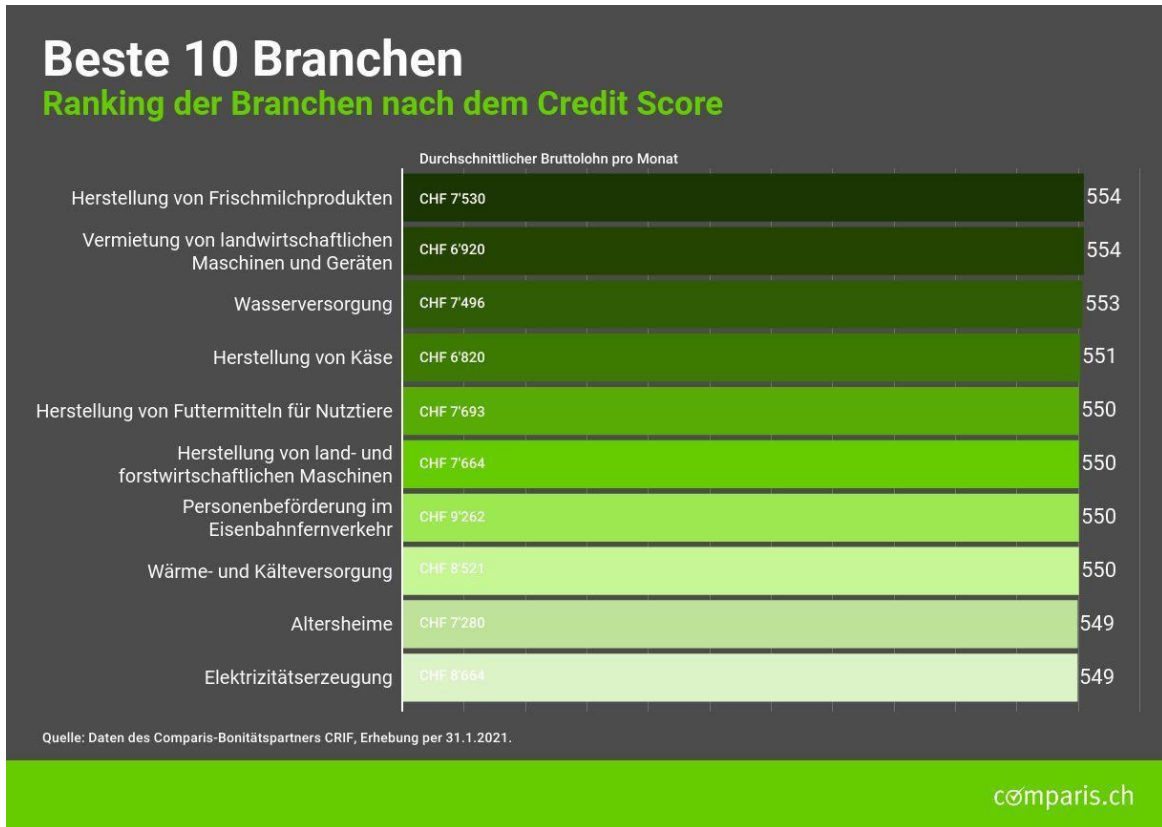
Beste 10 Branchen
Ranking der Branchen nach dem Credit Score

Durchschnittlicher Bruttolohn pro Monat

Herstellung von Frischmilchprodukten CHF 7'530 554
Vermietung von landwirtschaftlichen Maschinen und Geräten CHF 6'920 554
Wasserversorgung CHF 7'496 553
Herstellung von Käse CHF 6'820 551
Herstellung von Futtermitteln für Nutztiere CHF 7'693 550
Herstellung von land- und forstwirtschaftlichen Maschinen CHF 7'664 550
Personenbeförderung im Eisenbahnfernverkehr CHF 9'262 550
Wärme- und Kälteversorgung CHF 8'521 550
Altersheime CHF 7'280 549
Elektrizitätserzeugung CHF 8'664 549

Quelle: Daten des Comparis-Bonitätspartners CRIF, Erhebung per 31.1.2021.

comparis.ch